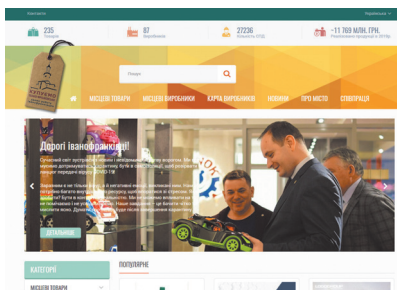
Контакти

Українська

235 Товарів

87 Виробників

27236 Клієнтів

~11 769 МЛН. ГРН.

Пошук

МІСЦЕВІ ТОВАРИ

МІСЦЕВІ ВИРОБНИКИ

КАРТА ВИРОБНИКІВ

НОВИНИ

ПРО МІСТО

СПІВПРАЦЯ

Дорогі івано-франківці!

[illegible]

ДЕТАЛЬНІШЕ

КАТЕГОРІЇ

МІСЦЕВІ ТОВАРИ

ПОПУЛЯРНЕ